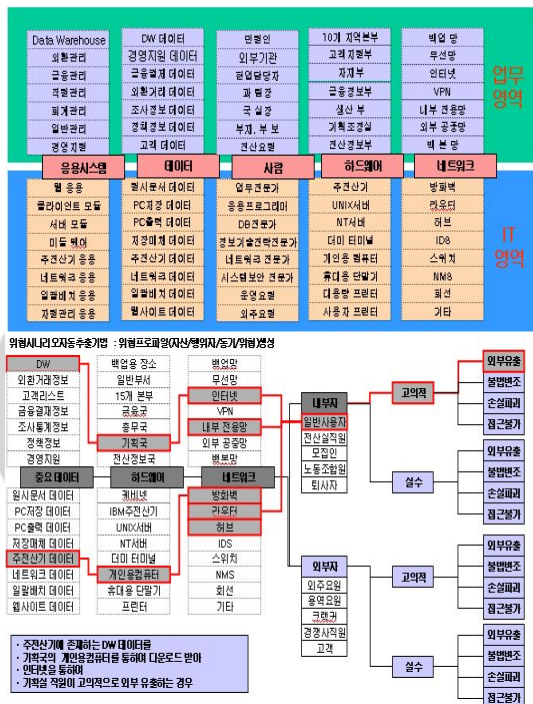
Data Warehouse
회계관리
금융관리
자원관리
퇴계관리
일반관리
경영지원

DW 데이터
경영지원 데이터
금융계좌 데이터
외환거래 데이터
조사통계 데이터
경제통계 데이터
고객 데이터

임원인
외부기관
정보담당자
과 원 장
국 실 장
부처, 부 보
전산요원

10개 지역본부
고객지원부
자재부
금융결제부
생산 부
기획조정실
전산정보부

백업 망
무선망
인터넷
VPN
내부 전용망
외부 공중망
백 본 망

업무 영역

응용시스템
데이터
사람
하드웨어
네트워크

웹 응용
클라이언트 모듈
서버 모듈
미들 웨어
주전산기 응용
네트워크 응용
일괄배치 응용
자원관리 응용

원시문서 데이터
PC저장 데이터
PC출력 데이터
저장매체 데이터
주전산기 데이터
네트워크 데이터
일괄배치 데이터
웹사이트 데이터

업무전문가
응용프로그래머
DB전문가
정보시스템관리전문가
네트워크 전문가
시스템 보안 전문가
운영요원
외주요원

주전산기
UNIX서버
NT서버
더미 터미널
개인용 컴퓨터
휴대용 단말기
대용량 프린터
사용자 프린터

방화벽
라우터
허브
IDS
스위치
NMS
회선
기타

IT 영역

위협시나리오자동추출기법 : 위협프로파일(자산/행위자/동기/위협)생성

DW
외환거래정보
고객리스트
금융결제정보
조사통계정보
정책정보
경영지원

백업용 장소
일반부서
15개 본부
금융국
총무국
기획국
전산정보국

백업망
무선망
인터넷
VPN
내부 전용망
외부 공중망
백본망

중요 데이터
하드웨어
네트워크

원시문서 데이터
PC저장 데이터
PC출력 데이터
저장매체 데이터
주전산기 데이터
네트워크 데이터
일괄배치 데이터
웹사이트 데이터

캐비넷
IBM주전산기
UNIX서버
NT서버
더미 터미널
개인용컴퓨터
휴대용 단말기
프린터

방화벽
라우터
허브
IDS
스위치
NMS
회선
기타

내부자
일반사용자
전산실직원
모집인
노동조합원
퇴사자

외부자
외주요원
용역요원
크래커
경쟁사직원
고객

고의적
실수
고의적
실수

외부유출
불법변조
손실파괴
접근불가
외부유출
불법변조
손실파괴
접근불가
외부유출
불법변조
손실파괴
접근불가
외부유출
불법변조
손실파괴
접근불가

· 주전산기에 존재하는 DW 데이터를
· 기획국의 개인용컴퓨터를 통하여 다운로드 받아
· 인터넷을 통하여
· 기획실 직원이 고의적으로 외부 유출하는 경우